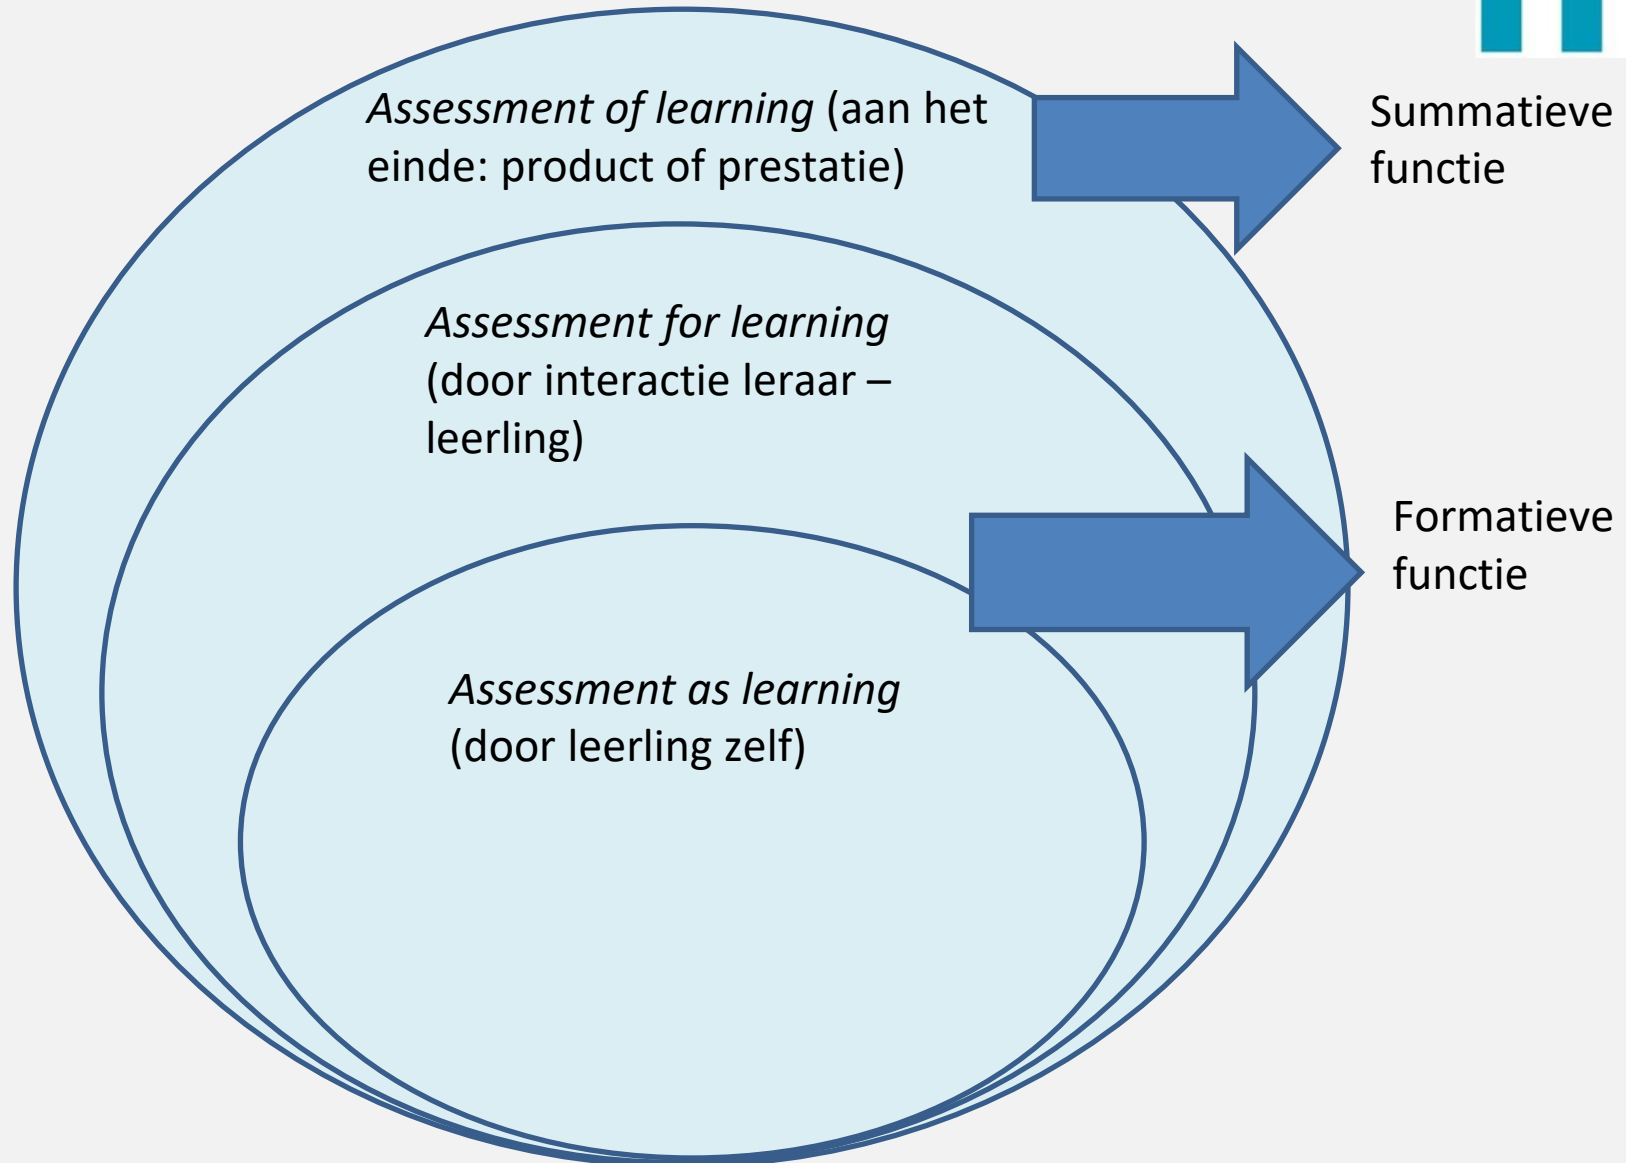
Assessment of learning (aan het einde: product of prestatie)

Summatieve functie

Assessment for learning (door interactie leraar – leerling)

Formatieve functie

Assessment as learning (door leerling zelf)